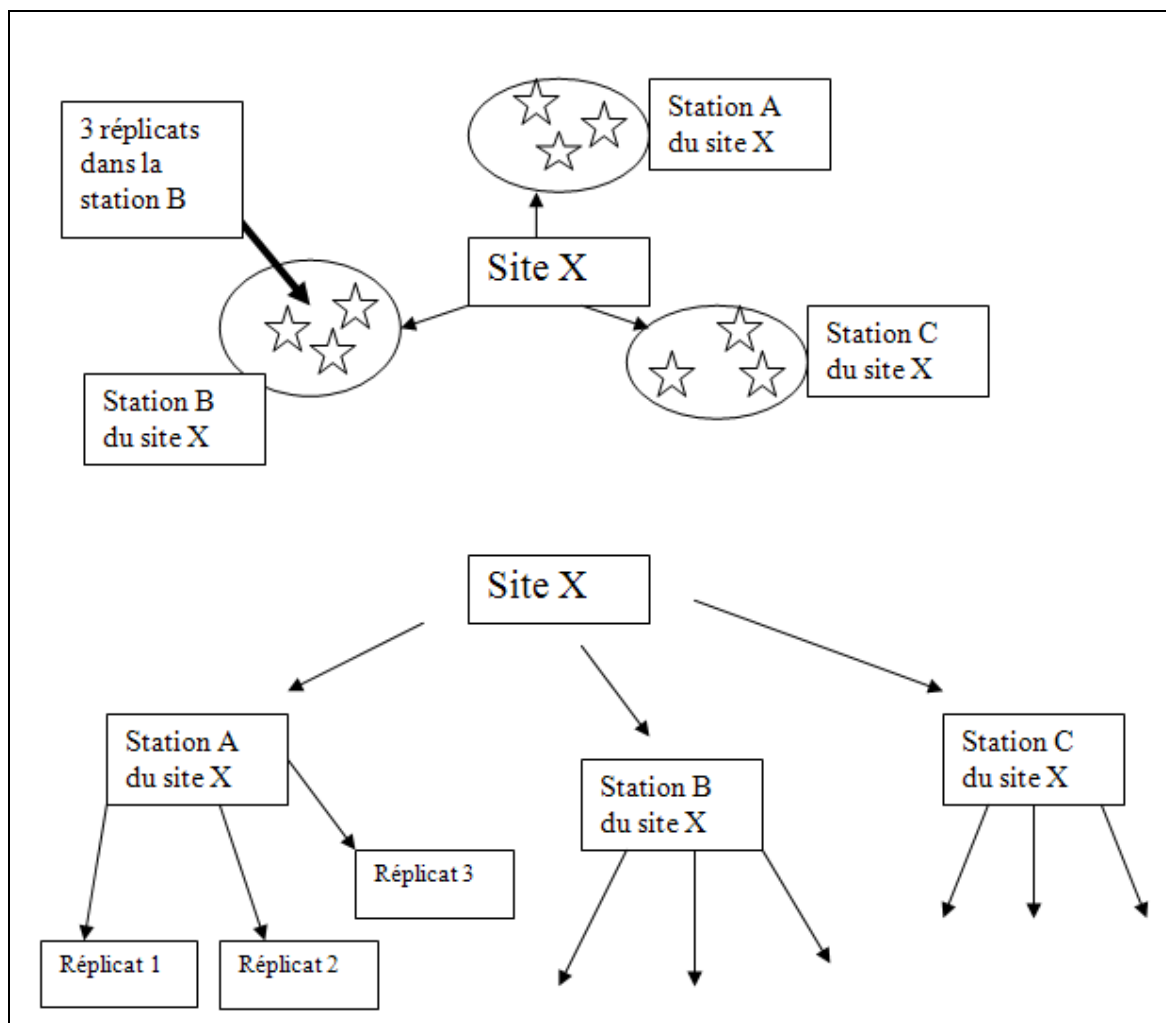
3 réplicats dans la station B

Station A du site X

Site X

Station C du site X

Station B du site X

Site X

Station A du site X

Station B du site X

Station C du site X

Réplicat 3

Réplicat 1

Réplicat 2